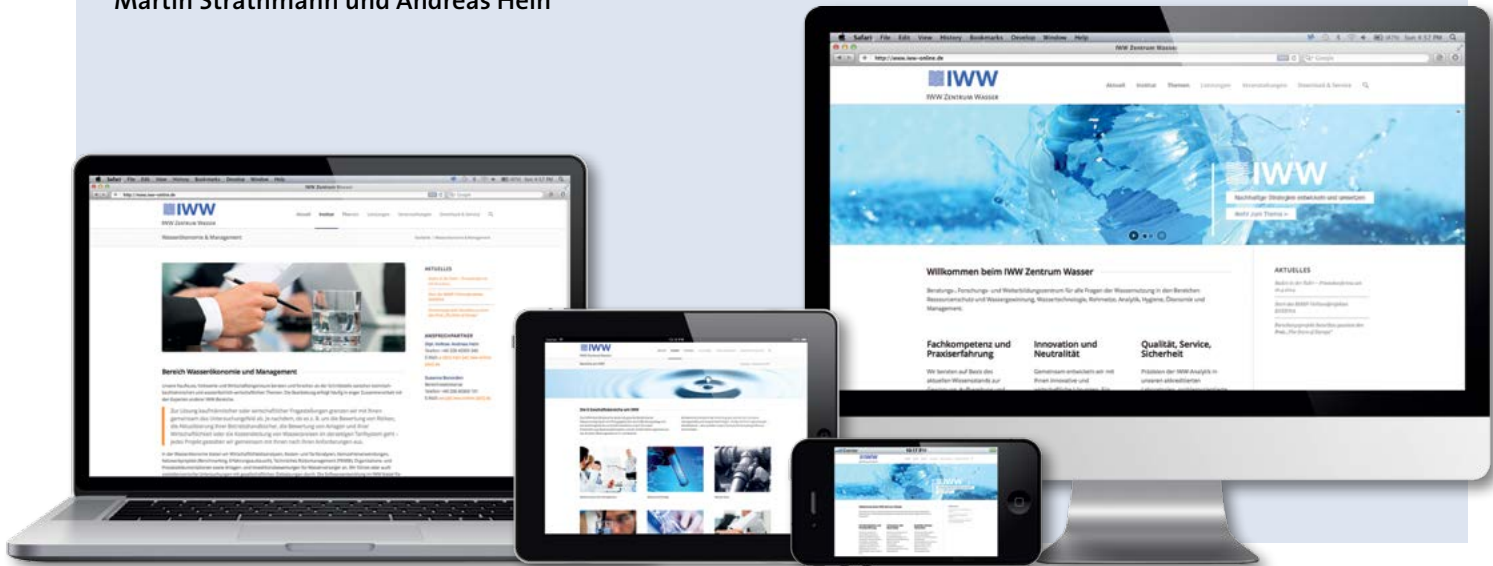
Martin Strathmann und Andreas Hein

Safari File Edit View History Bookmarks Develop Window Help

IWW Zentrum Wasser

http://www.iww-online.de

IWW
IWW Zentrum Wasser

Aktuell Institut Themen Leistungen Veranstaltungen Download & Service

IWW
Nachhaltige Strategien entwickeln und umsetzen
Mehr zum Thema »

Willkommen beim IWW Zentrum Wasser

Beratungs-, Forschungs- und Weiterbildungszentrum für alle Fragen der Wassernutzung in den Bereichen Ressourcenschutz und Wassergewinnung, Wassertechnologie, Rohrnetze, Analytik, Hygiene, Ökonomie und Management.

Fachkompetenz und Praxiserfahrung

Innovation und Neutralität

Qualität, Service, Sicherheit

AKTUELLES

IWW
IWW Zentrum Wasser

Aktuell Institut Themen Leistungen Veranstaltungen Download & Service

Wasserökonomie & Management

AKTUELLES

ANSPRECHPARTNER

Bereich Wasserökonomie und Management

IWW